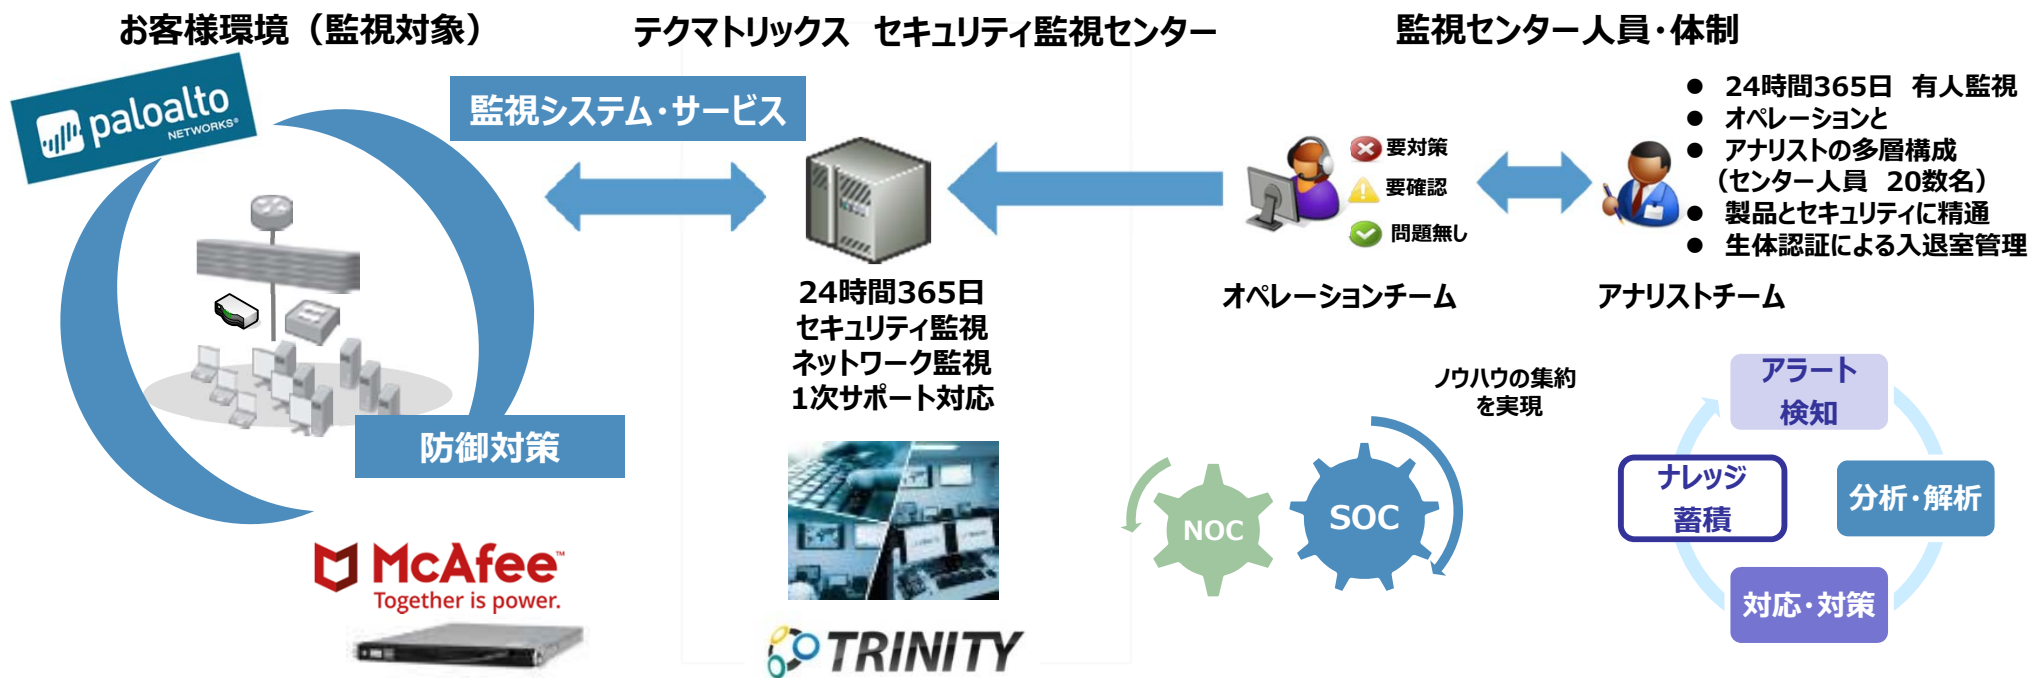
お客様環境（監視対象）

テクマトリックス セキュリティ監視センター

監視センター人員・体制

paloalto NETWORKS

監視システム・サービス

24時間365日
セキュリティ監視
ネットワーク監視
1次サポート対応

防御対策

McAfee
Together is power.

TRINITY

要対策
要確認
問題無し

オペレーションチーム

アナリストチーム

● 24時間365日 有人監視
● オペレーションと
● アナリストの多層構成
（センター人員 20数名）
● 製品とセキュリティに精通
● 生体認証による入退室管理

ノウハウの集約
を実現

NOC

SOC

アラート
検知

ナレッジ
蓄積

分析・解析

対応・対策